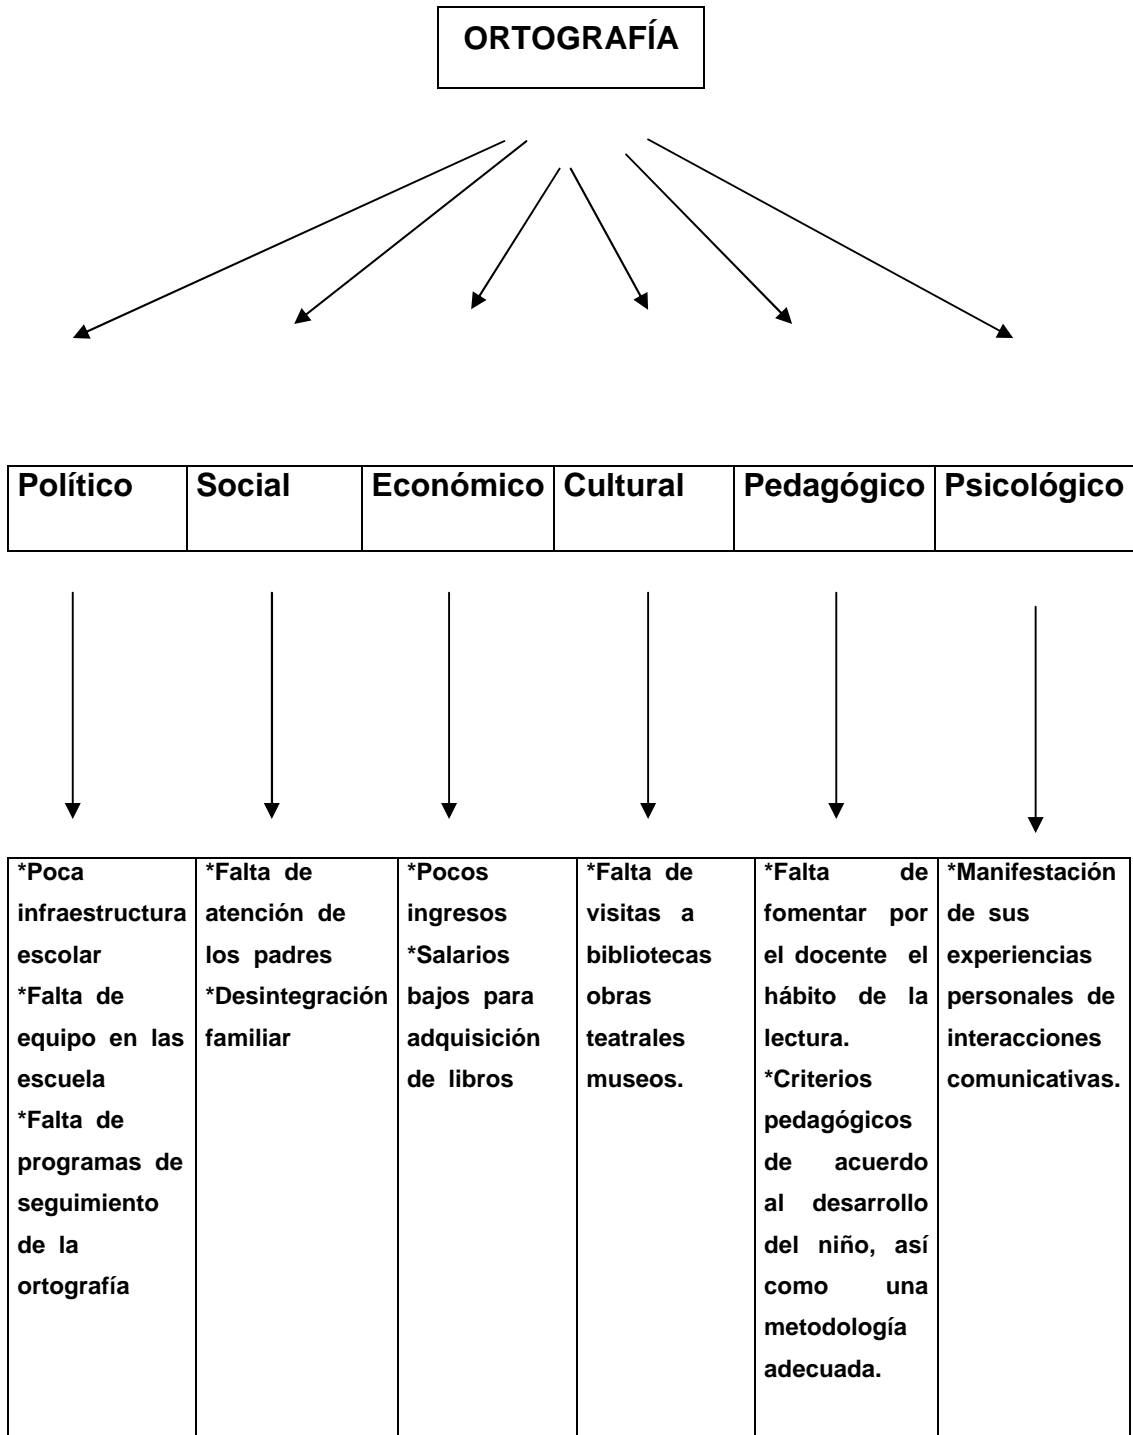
ORTOGRAFÍA

| Político | Social | Económico | Cultural | Pedagógico | Psicológico |
|---|---|---|---|---|---|

| *Poca infraestructura escolar *Falta de equipo en las escuela *Falta de programas de seguimiento de la ortografía | *Falta de atención de los padres *Desintegración familiar | *Pocos ingresos *Salarios bajos para adquisición de libros | *Falta de visitas a bibliotecas obras teatrales museos. | *Falta de fomentar por el docente el hábito de la lectura. *Criterios pedagógicos de acuerdo al desarrollo del niño, así como una metodología adecuada. | *Manifestación de sus experiencias personales de interacciones comunicativas. |
|---|---|---|---|---|---|